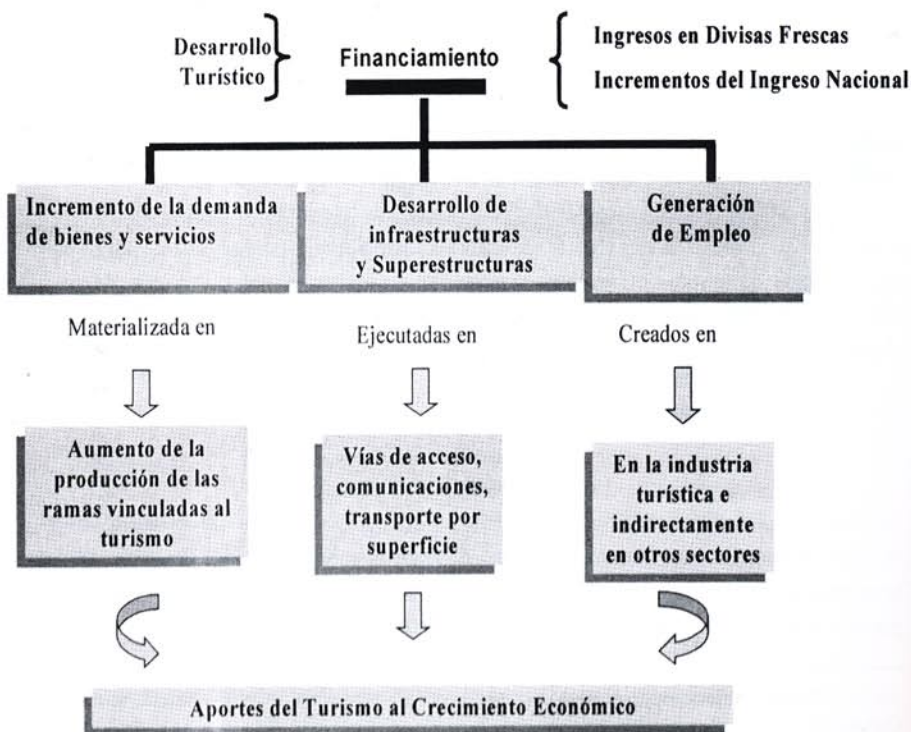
Desarrollo Turístico

Financiamiento

Ingresos en Divisas Frescas
Incrementos del Ingreso Nacional

Incremento de la demanda de bienes y servicios

Desarrollo de infraestructuras y Superestructuras

Generación de Empleo

Materializada en

Ejecutadas en

Creados en

Aumento de la producción de las ramas vinculadas al turismo

Vías de acceso, comunicaciones, transporte por superficie

En la industria turística e indirectamente en otros sectores

Aportes del Turismo al Crecimiento Económico